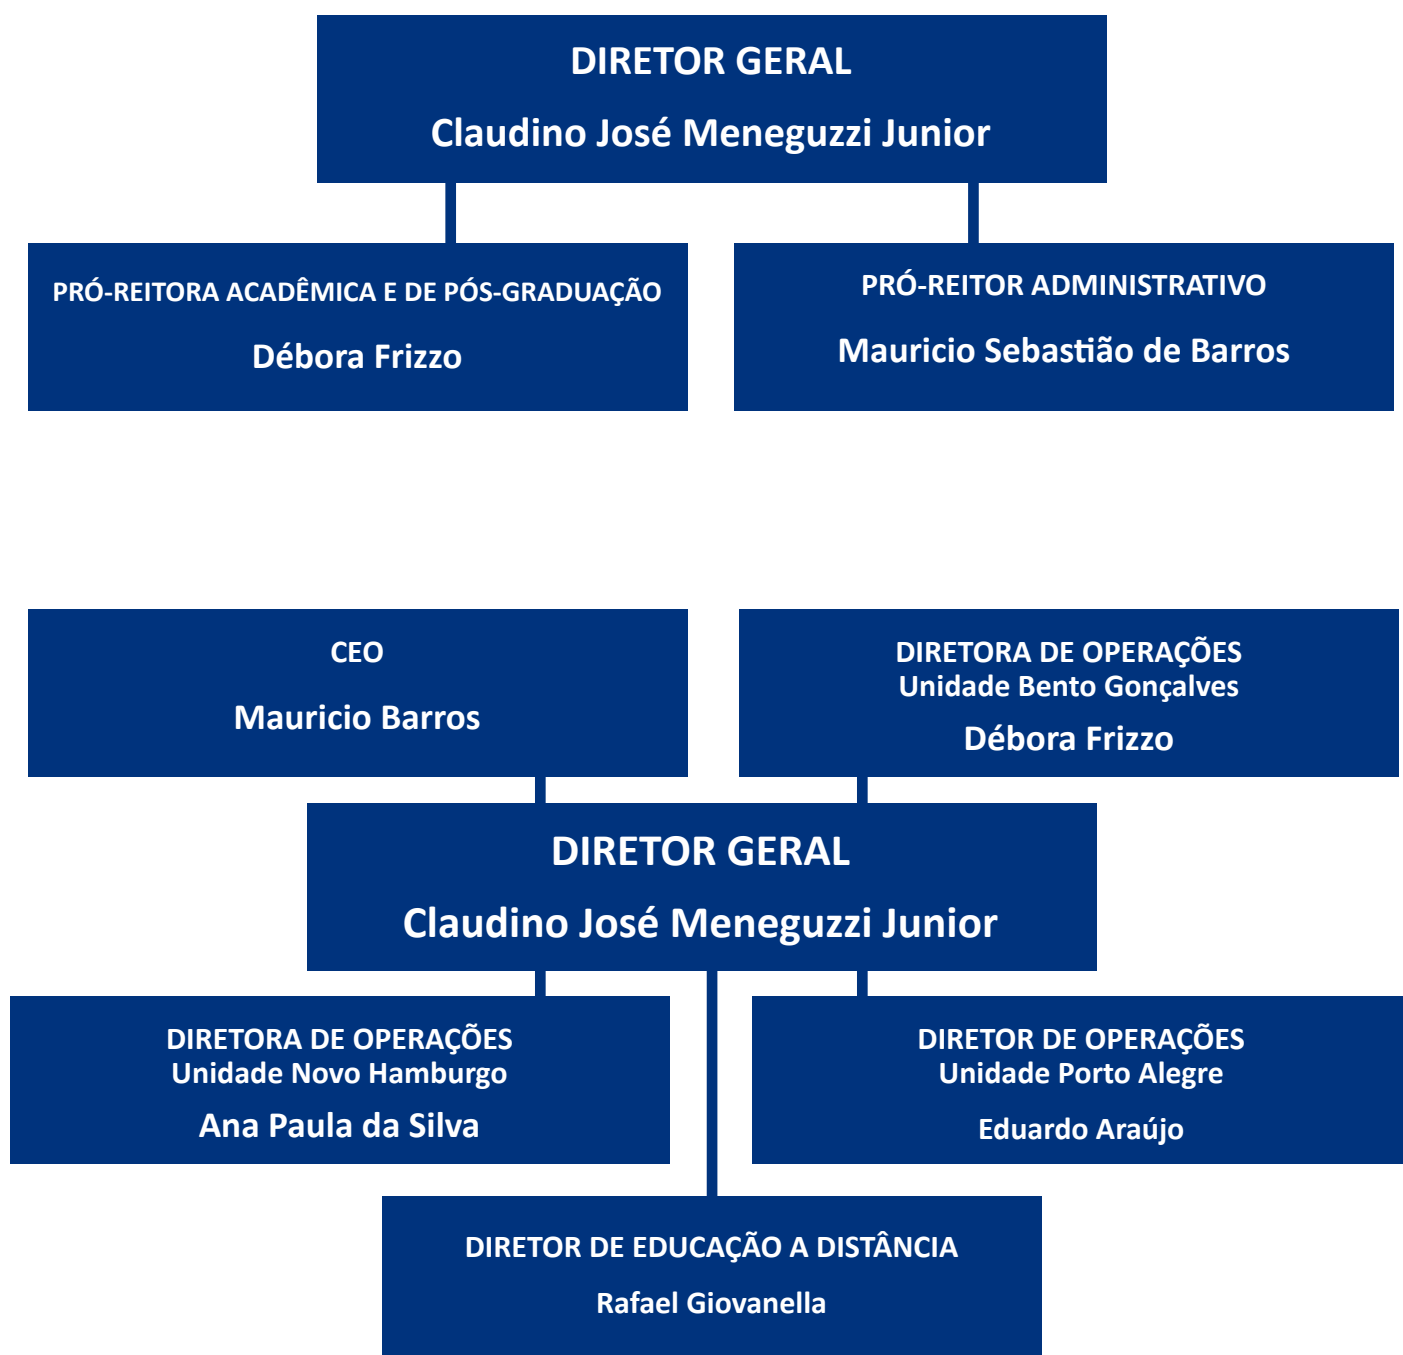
DIRETOR GERAL
Claudino José Meneguzzi Junior

PRÓ-REITORA ACADÊMICA E DE PÓS-GRADUAÇÃO
Débora Frizzo

PRÓ-REITOR ADMINISTRATIVO
Mauricio Sebastião de Barros

CEO
Mauricio Barros

DIRETORA DE OPERAÇÕES
Unidade Bento Gonçalves
Débora Frizzo

DIRETOR GERAL
Claudino José Meneguzzi Junior

DIRETORA DE OPERAÇÕES
Unidade Novo Hamburgo
Ana Paula da Silva

DIRETOR DE OPERAÇÕES
Unidade Porto Alegre
Eduardo Araújo

DIRETOR DE EDUCAÇÃO A DISTÂNCIA
Rafael Giovanella